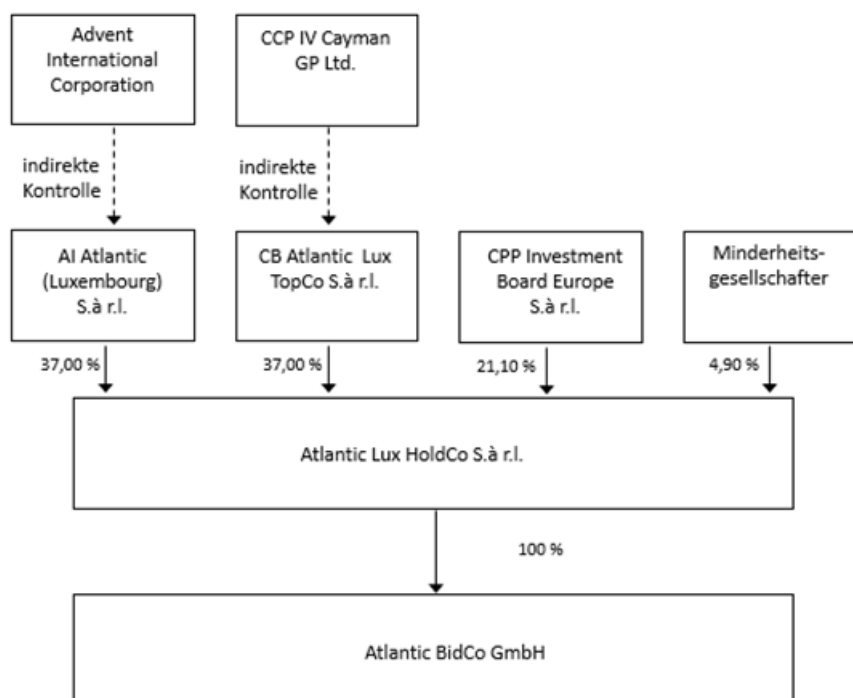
Advent International Corporation

CCP IV Cayman GP Ltd.

indirekte Kontrolle

indirekte Kontrolle

AI Atlantic (Luxembourg) S.à r.l.

CB Atlantic Lux TopCo S.à r.l.

CPP Investment Board Europe S.à r.l.

Minderheitsgesellschafter

37,00 %

37,00 %

21,10 %

4,90 %

Atlantic Lux HoldCo S.à r.l.

100 %

Atlantic BidCo GmbH